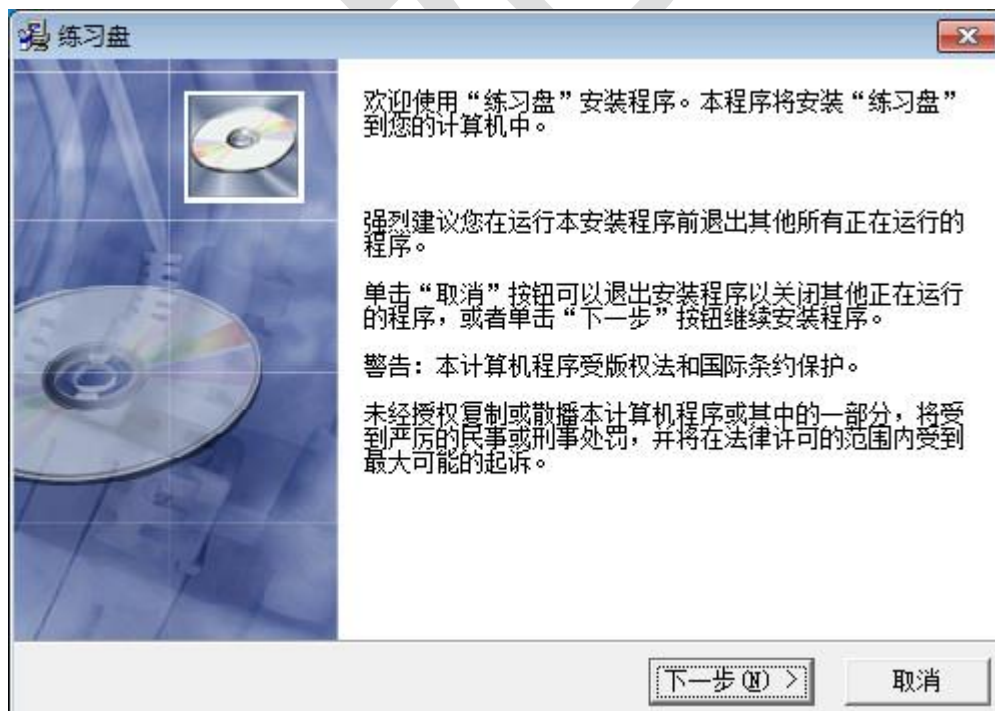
练习盘

欢迎使用“练习盘”安装程序。本程序将安装“练习盘”到您的计算机中。

强烈建议您在运行本安装程序前退出其他所有正在运行的程序。

单击“取消”按钮可以退出安装程序以关闭其他正在运行的程序，或者单击“下一步”按钮继续安装程序。

警告：本计算机程序受版权法和国际条约保护。

未经授权复制或散播本计算机程序或其中的一部分，将受到严厉的民事或刑事处罚，并将在法律许可的范围内受到最大可能的起诉。

下一步(N) >

取消